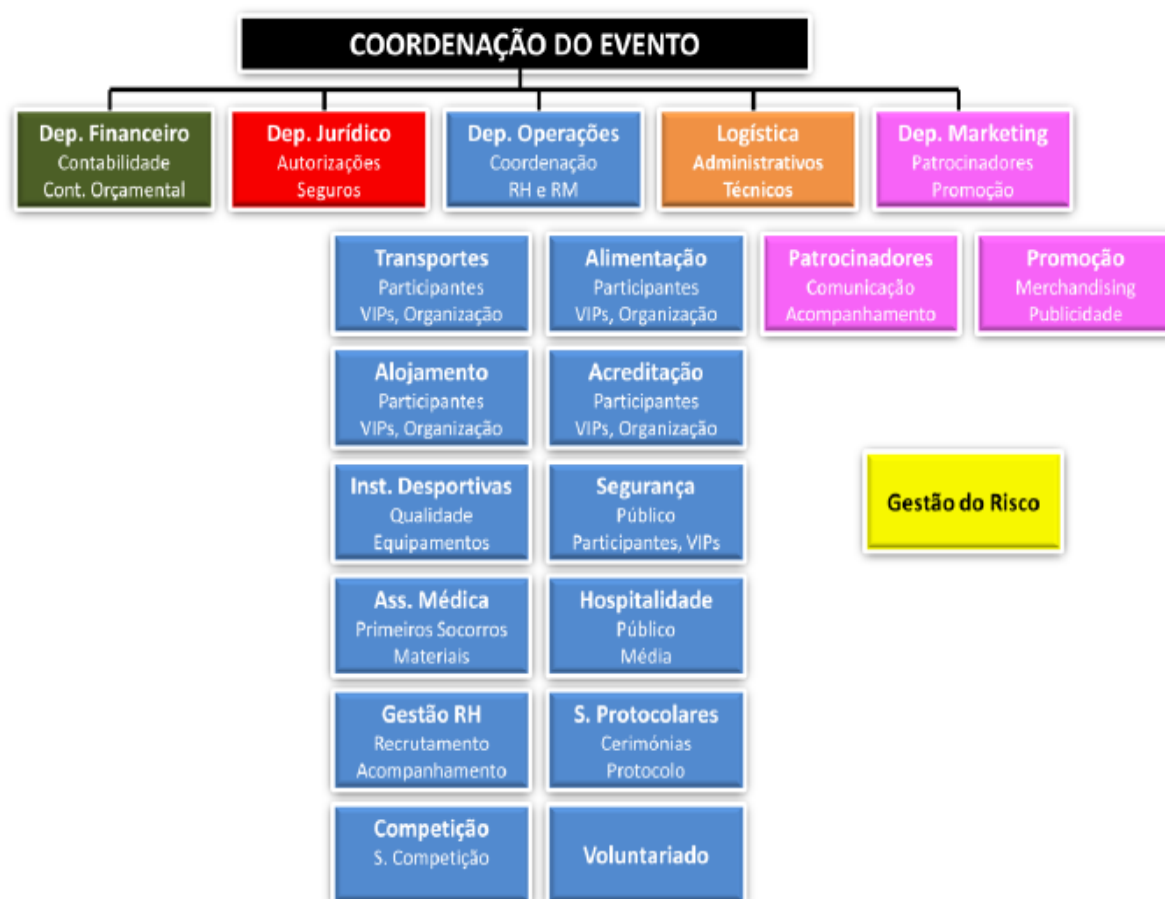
COORDENAÇÃO DO EVENTO

Dep. Financeiro
Contabilidade
Cont. Orçamental

Dep. Jurídico
Autorizações
Seguros

Dep. Operações
Coordenação
RH e RM

Logística
Administrativos
Técnicos

Dep. Marketing
Patrocinadores
Promoção

Transportes
Participantes
VIPs, Organização

Alimentação
Participantes
VIPs, Organização

Patrocinadores
Comunicação
Acompanhamento

Promoção
Merchandising
Publicidade

Alojamento
Participantes
VIPs, Organização

Acreditação
Participantes
VIPs, Organização

Gestão do Risco

Inst. Desportivas
Qualidade
Equipamentos

Segurança
Público
Participantes, VIPs

Ass. Médica
Primeiros Socorros
Materiais

Hospitalidade
Público
Média

Gestão RH
Recrutamento
Acompanhamento

S. Protocolares
Cerimónias
Protocolo

Competição
S. Competição

Voluntariado